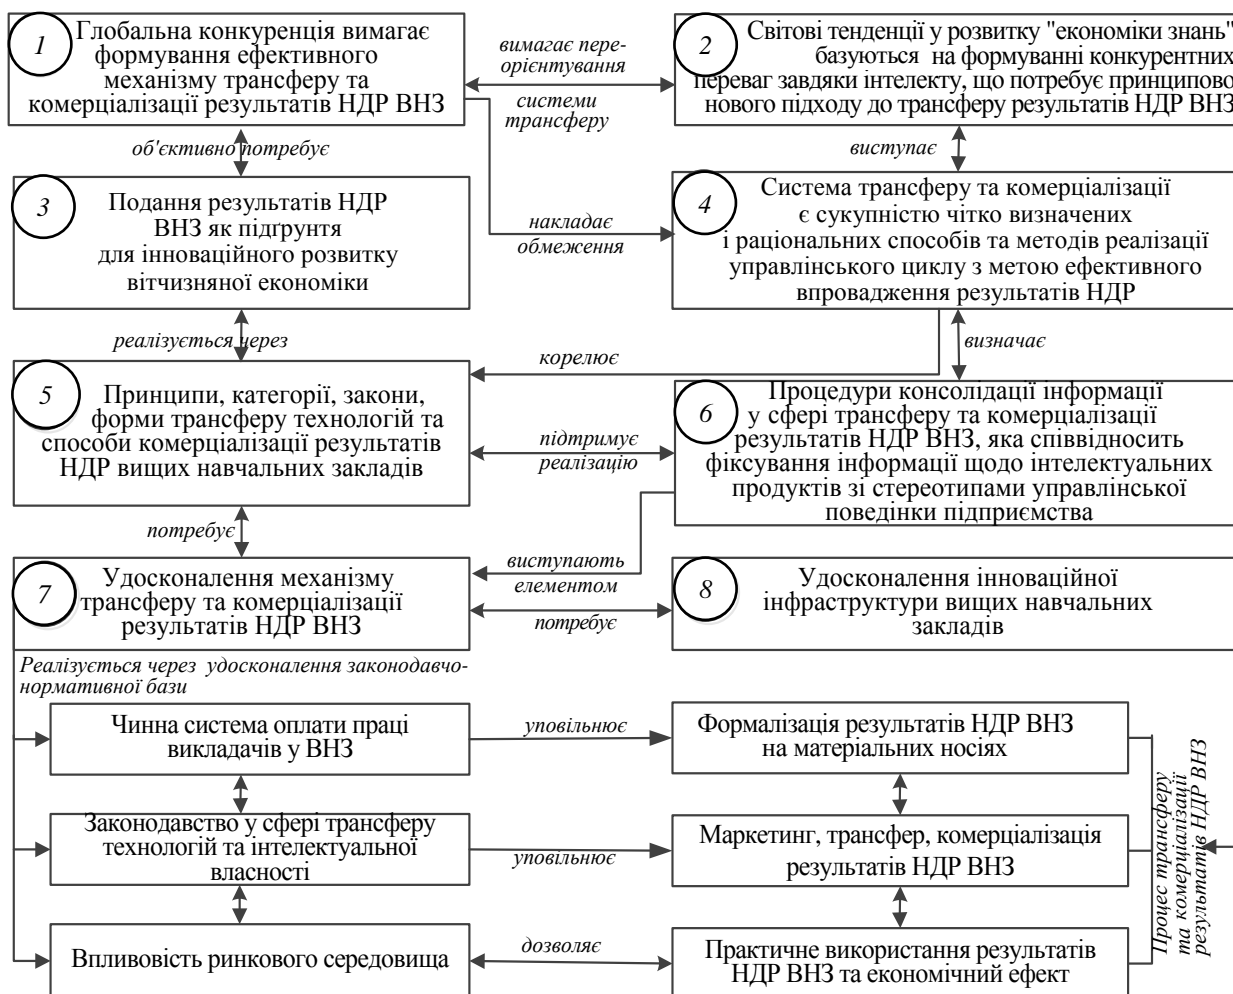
1

Глобальна конкуренція вимагає формування ефективного механізму трансферу та комерціалізації результатів НДР ВНЗ

вимагає переорієнтування

системи трансферу

2

Світові тенденції у розвитку "економіки знань" базуються на формуванні конкурентних переваг завдяки інтелекту, що потребує принципово нового підходу до трансферу результатів НДР ВНЗ

об'єктивно потребує

виступає

3

Подання результатів НДР ВНЗ як підгрунтя для інноваційного розвитку вітчизняної економіки

накладає обмеження

4

Система трансферу та комерціалізації є сукупністю чітко визначених і раціональних способів та методів реалізації управлінського циклу з метою ефективного впровадження результатів НДР

реалізується через

корелює

визначає

5

Принципи, категорії, закони, форми трансферу технологій та способи комерціалізації результатів НДР вищих навчальних закладів

підтримує реалізацію

6

Процедури консолідації інформації у сфері трансферу та комерціалізації результатів НДР ВНЗ, яка співвідносить фіксування інформації щодо інтелектуальних продуктів зі стереотипами управлінської поведінки підприємства

потребує

виступають елементом

7

Удосконалення механізму трансферу та комерціалізації результатів НДР ВНЗ

потребує

8

Удосконалення інноваційної інфраструктури вищих навчальних закладів

Реалізується через удосконалення законодавчо-нормативної бази

Чинна система оплати праці викладачів у ВНЗ

уповільнює

Формалізація результатів НДР ВНЗ на матеріальних носіях

Законодавство у сфері трансферу технологій та інтелектуальної власності

уповільнює

Маркетинг, трансфер, комерціалізація результатів НДР ВНЗ

Впливовість ринкового середовища

дозволяє

Практичне використання результатів НДР ВНЗ та економічний ефект

Процес трансферу та комерціалізації результатів НДР ВНЗ